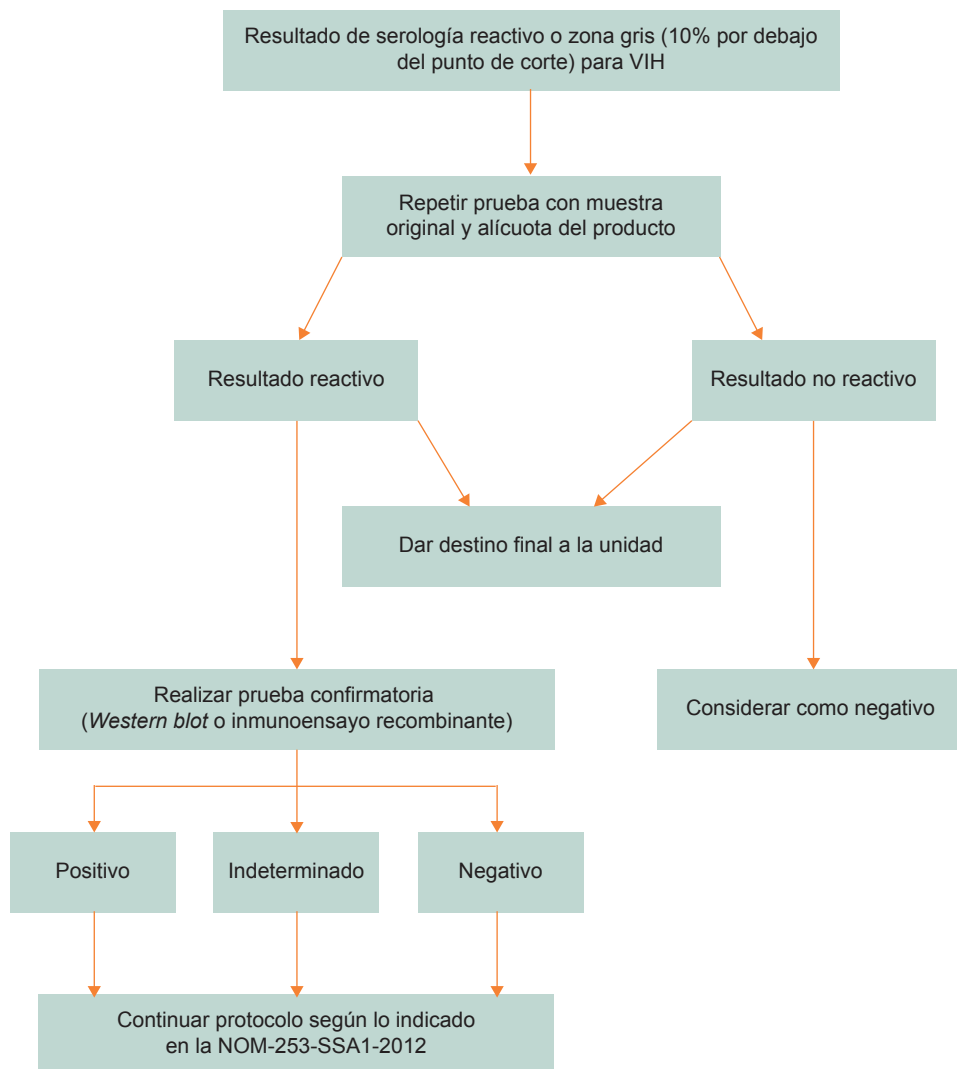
Resultado de serología reactivo o zona gris (10% por debajo del punto de corte) para VIH

Repetir prueba con muestra original y alícuota del producto

Resultado reactivo

Resultado no reactivo

Dar destino final a la unidad

Realizar prueba confirmatoria (*Western blot* o inmunoensayo recombinante)

Considerar como negativo

Positivo

Indeterminado

Negativo

Continuar protocolo según lo indicado en la NOM-253-SSA1-2012